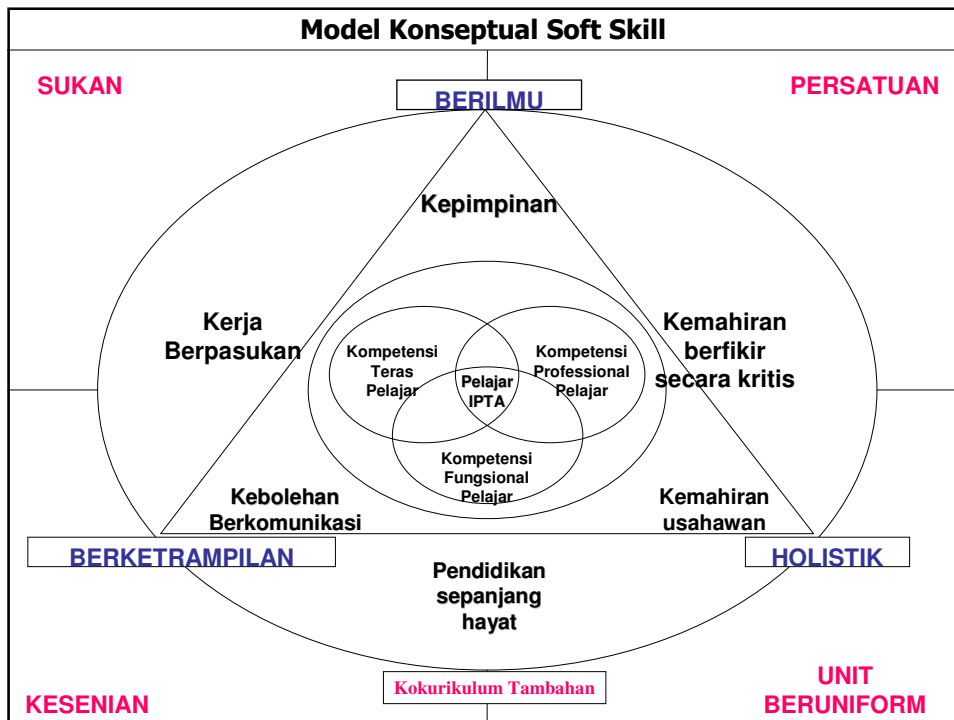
Model Konseptual Soft Skill

SUKAN

BERILMU

PERSATUAN

Kepimpinan

Kerja Berpasukan

Kemahiran berfikir secara kritis

Kompetensi Teras Pelajar

Pelajar IPTA

Kompetensi Professional Pelajar

Kompetensi Fungsional Pelajar

Kebolehan Berkomunikasi

Kemahiran usahawan

BERKETRAMPILAN

HOLISTIK

Pendidikan sepanjang hayat

KESENIAN

Kokurikulum Tambahan

UNIT BERUNIFORM